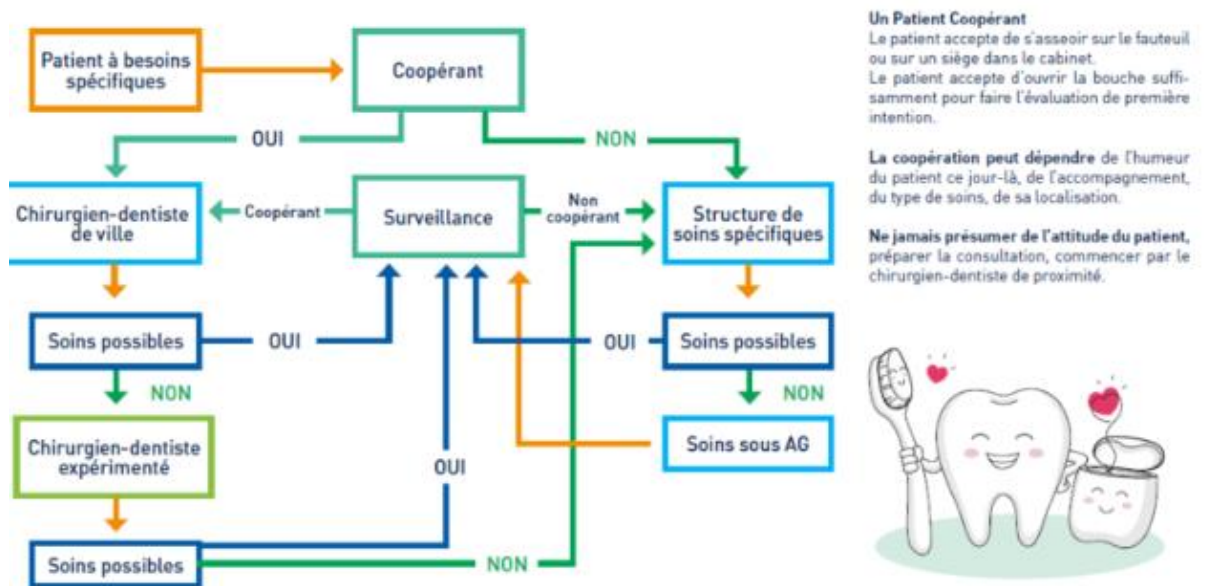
Patient à besoins spécifiques

Coopérant

OUI

NON

Chirurgien-dentiste de ville

Coopérant

Surveillance

Non coopérant

Structure de soins spécifiques

Soins possibles

OUI

OUI

Soins possibles

NON

NON

Chirurgien-dentiste expérimenté

OUI

Soins sous AG

Soins possibles

NON

Un Patient Coopérant
Le patient accepte de s'asseoir sur le fauteuil ou sur un siège dans le cabinet.
Le patient accepte d'ouvrir la bouche suffisamment pour faire l'évaluation de première intention.

La coopération peut dépendre de l'humeur du patient ce jour-là, de l'accompagnement, du type de soins, de sa localisation.

Ne jamais présumer de l'attitude du patient, préparer la consultation, commencer par le chirurgien-dentiste de proximité.